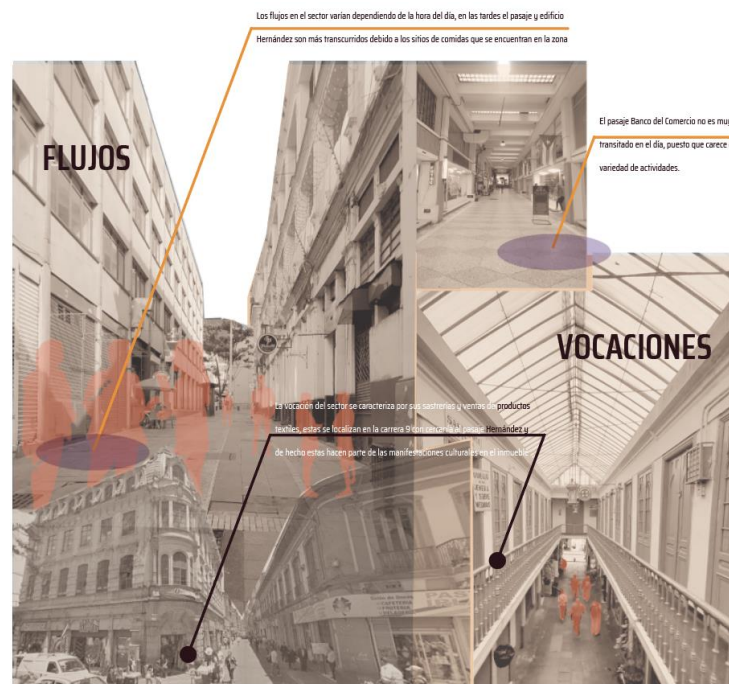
Los flujos en el sector varían dependiendo de la hora del día, en las tardes el pasaje y edificio Hernández son más transcurridos debido a los sitios de comidas que se encuentran en la zona

FLUJOS

El pasaje Banco del Comercio no es muy transitado en el día, puesto que carece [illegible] variedad de actividades.

VOCACIONES

La vocación del sector se caracteriza por sus sastrerías y ventas de productos textiles, estas se localizan en la carrera 9 con cercanía al pasaje Hernández y de hecho estas hacen parte de las manifestaciones culturales en el inmueble.